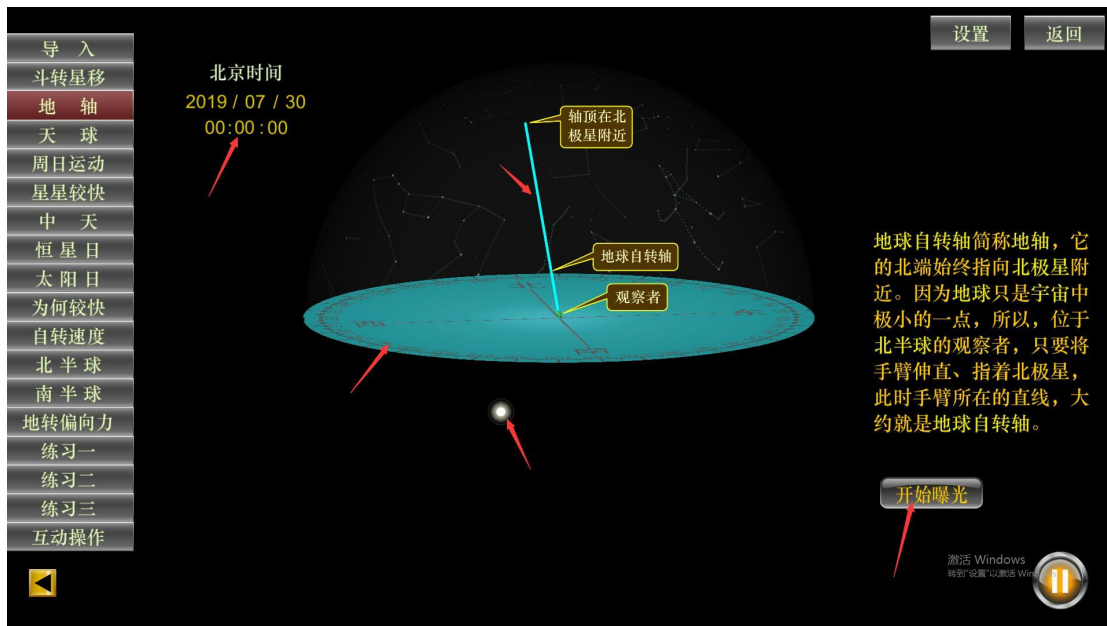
导 入
斗转星移
地 轴
天 球
周日运动
星星较快
中 天
恒星日
太阳日
为何较快
自转速度
北半球
南半球
地转偏向力
练习一
练习二
练习三
互动操作

北京时间
2019 / 07 / 30
00:00:00

设置
返回

轴顶在北极星附近
地球自转轴
观察者

地球自转轴简称地轴，它的北端始终指向北极星附近。因为地球只是宇宙中极小的一点，所以，位于北半球的观察者，只要将手臂伸直、指着北极星，此时手臂所在的直线，大约就是地球自转轴。

开始曝光

激活 Windows
转到"设置"以激活 Win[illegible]